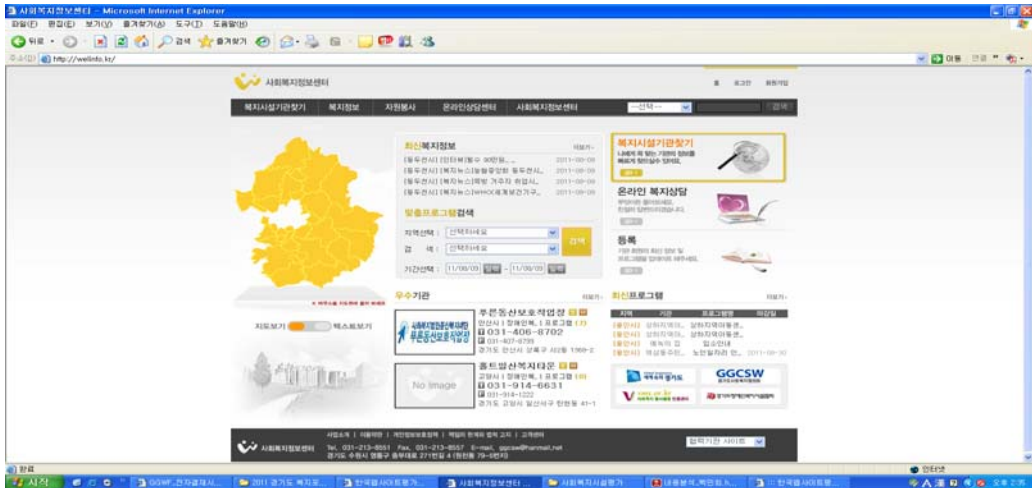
사회복지정보센터 - Microsoft Internet Explorer

파일(F) 편집(E) 보기(V) 즐겨찾기(A) 도구(T) 도움말(H)

뒤로 검색 즐겨찾기

주소(D) http://welinfo.kr/

이동

사회복지정보센터

복지시설기관찾기 복지정보 자원봉사 온라인상담센터 사회복지정보센터

--선택-- 검색

최신복지정보

[동두천시] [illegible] 2011-09-09

[동두천시] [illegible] 2011-09-09

[동두천시] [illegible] 2011-09-09

[동두천시] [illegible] 2011-09-09

맞춤프로그램검색

지역선택 : 선택하세요

검 색 : 선택하세요

검색

기간선택 : 11/09/09 ~ 11/09/09

복지시설기관찾기

온라인 복지상담

등록

지도보기 텍스트보기

우수기관

푸른동산보호작업장

031-406-8702

No Image

홈드빌산복지타운

031-914-6631

최신프로그램

지역 기관 프로그램명 마감일

GGCSW

사회복지정보센터

협력기관 사이트

완료

인터넷

시작